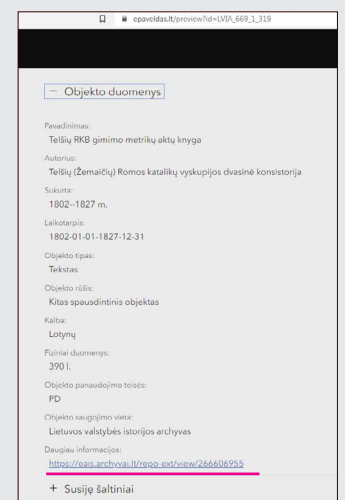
epaveldas.lt/preview?id=LVIA_669_1_319

− Objekto duomenys

Pavadinimas:
Telšių RKB gimimo metrikų aktų knyga

Autorius:
Telšių (Žemaičių) Romos katalikų vyskupijos dvasinė konsistorija

Sukurta:
1802–1827 m.

Laikotarpis:
1802-01-01-1827-12-31

Objekto tipas:
Tekstas

Objekto rūšis:
Kitas spausdintinis objektas

Kalba:
Lotynų

Fiziniai duomenys:
390 l.

Objekto panaudojimo teisės:
PD

Objekto saugojimo vieta:
Lietuvos valstybės istorijos archyvas

Daugiau informacijos:
https://eais.archyvai.lt/repo-ext/view/266606955

+ Susiję šaltiniai